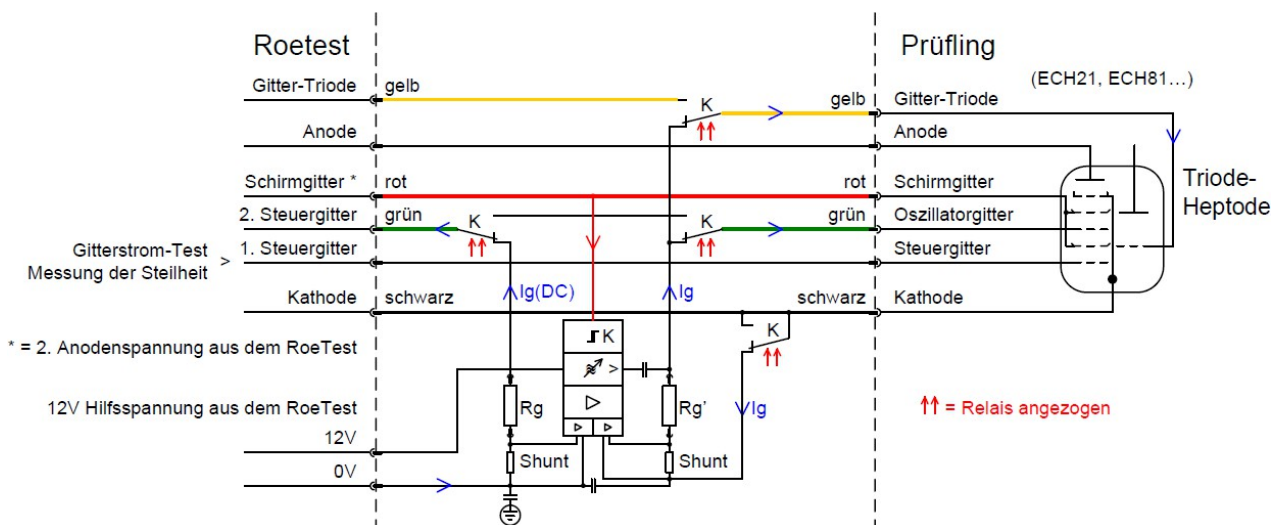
Roetest

Prüfling

(ECH21, ECH81…)

Gitter-Triode
gelb
K
gelb
Gitter-Triode

Anode
Anode

Schirmgitter *
rot
rot
Schirmgitter

Triode-Heptode

2. Steuergitter
grün
K
K
grün
Oszillatorgitter

Gitterstrom-Test
Messung der Steilheit >
1. Steuergitter
Steuergitter

Ig(DC)
Ig

Kathode
schwarz
schwarz
Kathode

K
K

* = 2. Anodenspannung aus dem RoeTest

>

12V Hilfsspannung aus dem RoeTest

Rg
Rg'
Ig

↑↑ = Relais angezogen

12V

Shunt
Shunt

0V